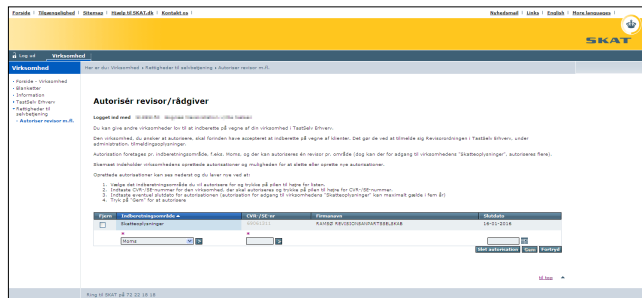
Forside | Tilgængelighed | Sitemap | Hjælp til SKAT.dk | Kontakt os |

Nyhedsmail | Links | English | More languages |

SKAT

Log ud | Virksomhed

Virksomhed

Her er du: Virksomhed › Rettigheder til selvbetjening › Autoriser revisor m.fl.

• Forside - Virksomhed
• Blanketter
• Information
• TastSelv Erhverv
• Rettigheder til selvbetjening
• Autoriser revisor m.fl.

Autorisér revisor/rådgiver

Logget ind med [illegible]

Du kan give andre virksomheder lov til at indberette på vegne af din virksomhed i TastSelv Erhverv.

Den virksomhed, du ønsker at autorisere, skal forinden have accepteret at indberette på vegne af klienter. Det gør de ved at tilmelde sig Revisorordningen i TastSelv Erhverv, under administration, tilmeldingsoplysninger.

Autorisation foretages pr. indberetningsområde, f.eks. Moms, og der kan autoriseres én revisor pr. område (dog kan der for adgang til virksomhedens "Skatteoplysninger" autoriseres flere).

Eventuel indehaver virksomhedens oprettede autorisationer og muligheden for at slette eller oprette nye autorisationer.

Oprettede autorisationer kan ses nederst og du laver nye ved at:

1. Vælge det indberetningsområde du vil autorisere for og trykke på pilen til højre for listen.
2. Indtaste CVR-/SE-nummer for den virksomhed, der skal autoriseres og trykke på pilen til højre for CVR-/SE-nummer.
3. Indtaste eventuel slutdato for autorisationen (autorisation for adgang til virksomhedens "Skatteoplysninger" kan maksimalt gælde i fem år)
4. Tryk på "Gem" for at autorisere.

| Fjern | Indberetningsområde | CVR-/SE-nr | Firmanavn | Slutdato |
|---|---|---|---|---|
| | Skatteoplysninger | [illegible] | RAMBIE REVISIONSANPARTSSELSKAB | 18-01-2016 |
| | Moms | | | |

Slet autorisation | Gem | Fortryd

til top

Ring til SKAT på 72 22 18 18